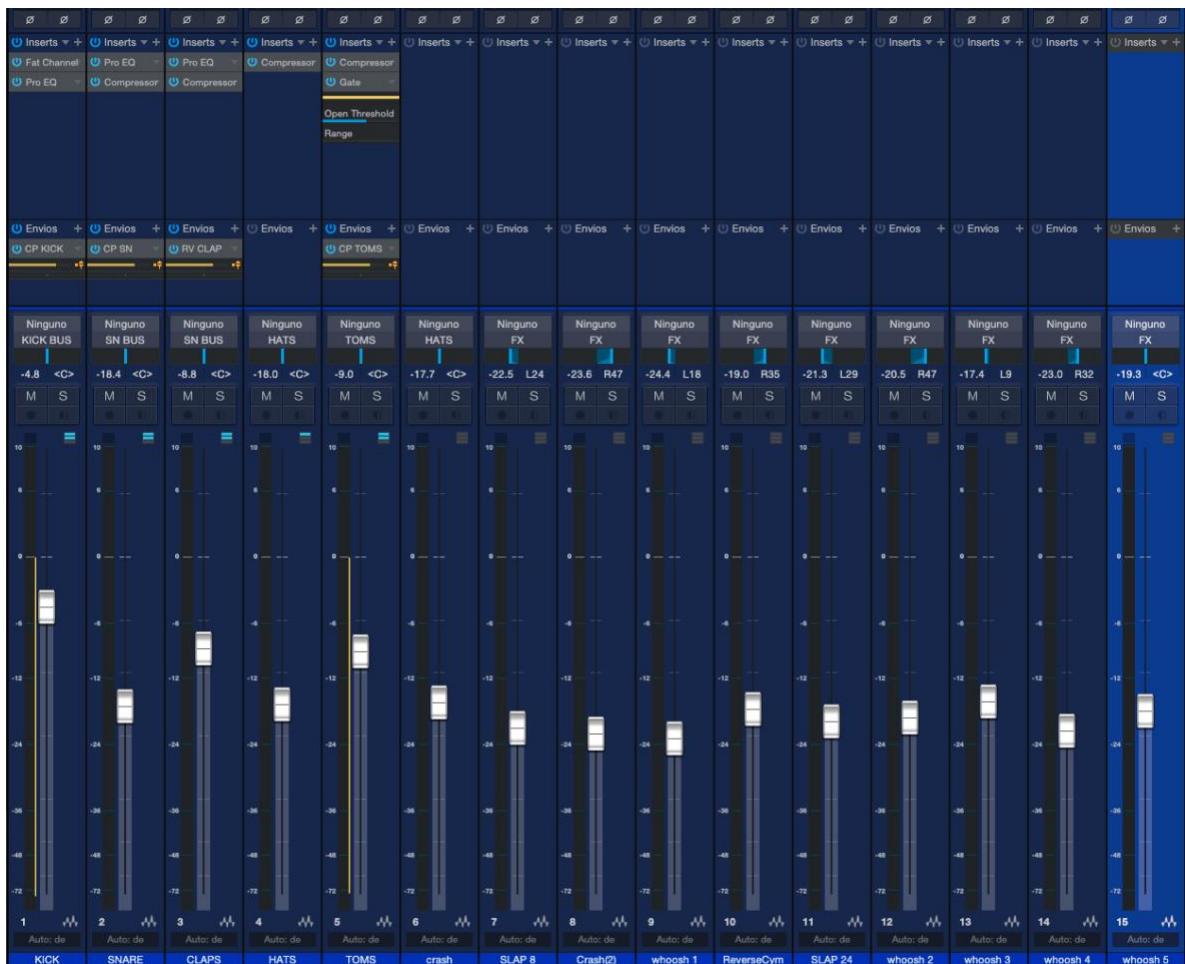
| Ø Ø | Ø Ø | Ø Ø | Ø Ø | Ø Ø | Ø Ø | Ø Ø | Ø Ø | Ø Ø | Ø Ø | Ø Ø | Ø Ø | Ø Ø | Ø Ø | Ø Ø |
|---|---|---|---|---|---|---|---|---|---|---|---|---|---|---|
| Inserts | Inserts | Inserts | Inserts | Inserts | Inserts | Inserts | Inserts | Inserts | Inserts | Inserts | Inserts | Inserts | Inserts | Inserts |
| Fat Channel | Pro EQ | Pro EQ | Compressor | Compressor | | | | | | | | | | |
| Pro EQ | Compressor | Compressor | | Gate | | | | | | | | | | |
| | | | | Open Threshold | | | | | | | | | | |
| | | | | Range | | | | | | | | | | |
| Envios | Envios | Envios | Envios | Envios | Envios | Envios | Envios | Envios | Envios | Envios | Envios | Envios | Envios | Envios |
| CP KICK | CP SN | RV CLAP | | CP TOMS | | | | | | | | | | |
| Ninguno | Ninguno | Ninguno | Ninguno | Ninguno | Ninguno | Ninguno | Ninguno | Ninguno | Ninguno | Ninguno | Ninguno | Ninguno | Ninguno | Ninguno |
| KICK BUS | SN BUS | SN BUS | HATS | TOMS | HATS | FX | FX | FX | FX | FX | FX | FX | FX | FX |
| -4.8 <C> | -18.4 <C> | -8.8 <C> | -18.0 <C> | -9.0 <C> | -17.7 <C> | -22.5 L24 | -23.6 R47 | -24.4 L18 | -19.0 R35 | -21.3 L29 | -20.5 R47 | -17.4 L9 | -23.0 R32 | -19.3 <C> |
| M S | M S | M S | M S | M S | M S | M S | M S | M S | M S | M S | M S | M S | M S | M S |
| 1 | 2 | 3 | 4 | 5 | 6 | 7 | 8 | 9 | 10 | 11 | 12 | 13 | 14 | 15 |
| Auto: de | Auto: de | Auto: de | Auto: de | Auto: de | Auto: de | Auto: de | Auto: de | Auto: de | Auto: de | Auto: de | Auto: de | Auto: de | Auto: de | Auto: de |
| KICK | SNARE | CLAPS | HATS | TOMS | crash | SLAP 8 | Crash(2) | whoosh 1 | ReverseCym | SLAP 24 | whoosh 2 | whoosh 3 | whoosh 4 | whoosh 5 |

10 6 0 -6 -12 -24 -36 -48 -72